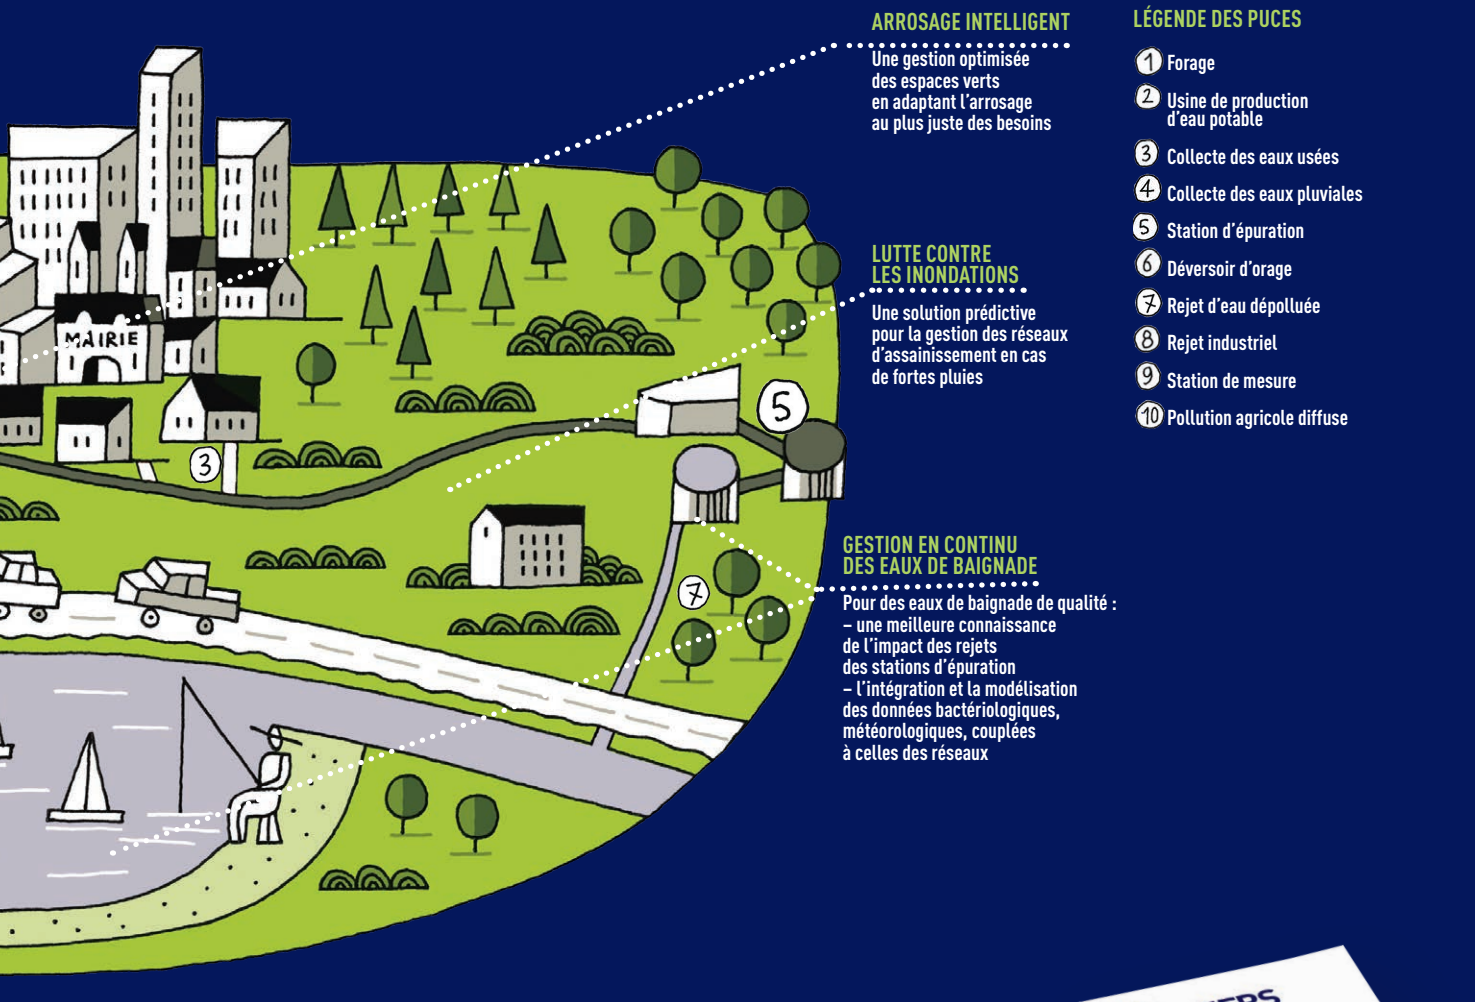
ARROSAGE INTELLIGENT

Une gestion optimisée des espaces verts en adaptant l'arrosage au plus juste des besoins

LUTTE CONTRE LES INONDATIONS

Une solution prédictive pour la gestion des réseaux d'assainissement en cas de fortes pluies

GESTION EN CONTINU DES EAUX DE BAIGNADE

Pour des eaux de baignade de qualité :
– une meilleure connaissance de l'impact des rejets des stations d'épuration
– l'intégration et la modélisation des données bactériologiques, météorologiques, couplées à celles des réseaux

LÉGENDE DES PUCES

1 Forage
2 Usine de production d'eau potable
3 Collecte des eaux usées
4 Collecte des eaux pluviales
5 Station d'épuration
6 Déversoir d'orage
7 Rejet d'eau dépolluée
8 Rejet industriel
9 Station de mesure
10 Pollution agricole diffuse

MAIRIE

3

5

7

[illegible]ERS